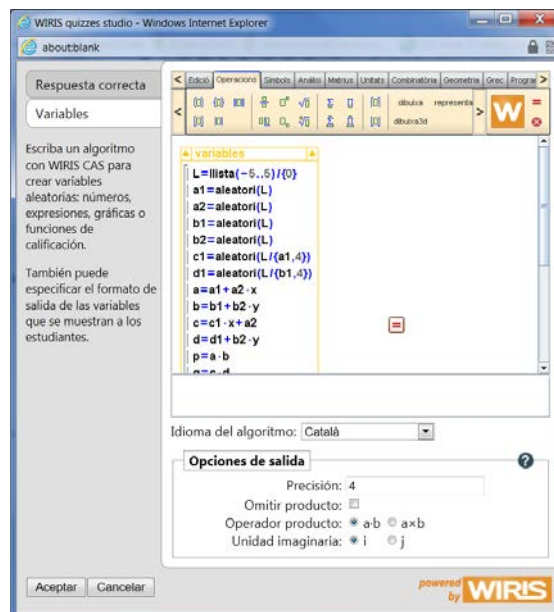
WIRIS quizzes studio - Windows Internet Explorer

about:blank

Respuesta correcta

Variables

Escriba un algoritmo con WIRIS CAS para crear variables aleatorias: números, expresiones, gráficas o funciones de calificación.

También puede especificar el formato de salida de las variables que se muestran a los estudiantes.

Edició | Operacions | Símbols | Anàlisi | Matrius | Unitats | Combinatòria | Geometria | Grec | Progra

dibuixa | representa | dibuixa3d

variables

L=llista(−5..5)/{0}
a1=aleatori(L)
a2=aleatori(L)
b1=aleatori(L)
b2=aleatori(L)
c1=aleatori(L/{a1,4})
d1=aleatori(L/{b1,4})
a=a1+a2·x
b=b1+b2·y
c=c1·x+a2
d=d1+b2·y
p=a·b
q=c·d

Idioma del algoritmo: Català

Opciones de salida

Precisión: 4

Omitir producto:

Operador producto: a·b a×b

Unidad imaginaria: i j

Aceptar | Cancelar

powered by WIRIS